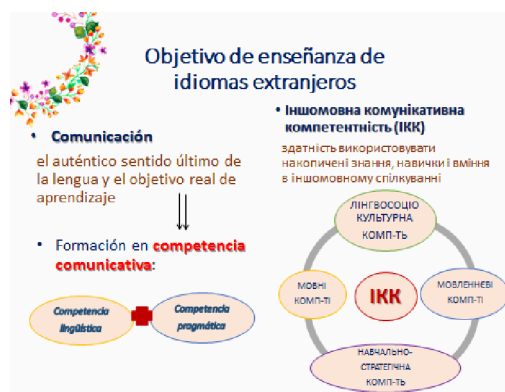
Objetivo de enseñanza de idiomas extranjeros

• Comunicación

el auténtico sentido último de la lengua y el objetivo real de aprendizaje

⇓

• Formación en competencia comunicativa:

Competencia lingüística

Competencia pragmática

• Іншомовна комунікативна компетентність (ІКК)

здатність використовувати накопичені знання, навички і вміння в іншомовному спілкуванні

ЛІНГВОСОЦІО КУЛЬТУРНА КОМП-ТЬ

МОВНІ КОМП-ТІ

ІКК

МОВЛЕННЄВІ КОМП-ТІ

НАВЧАЛЬНО-СТРАТЕГІЧНА КОМП-ТЬ